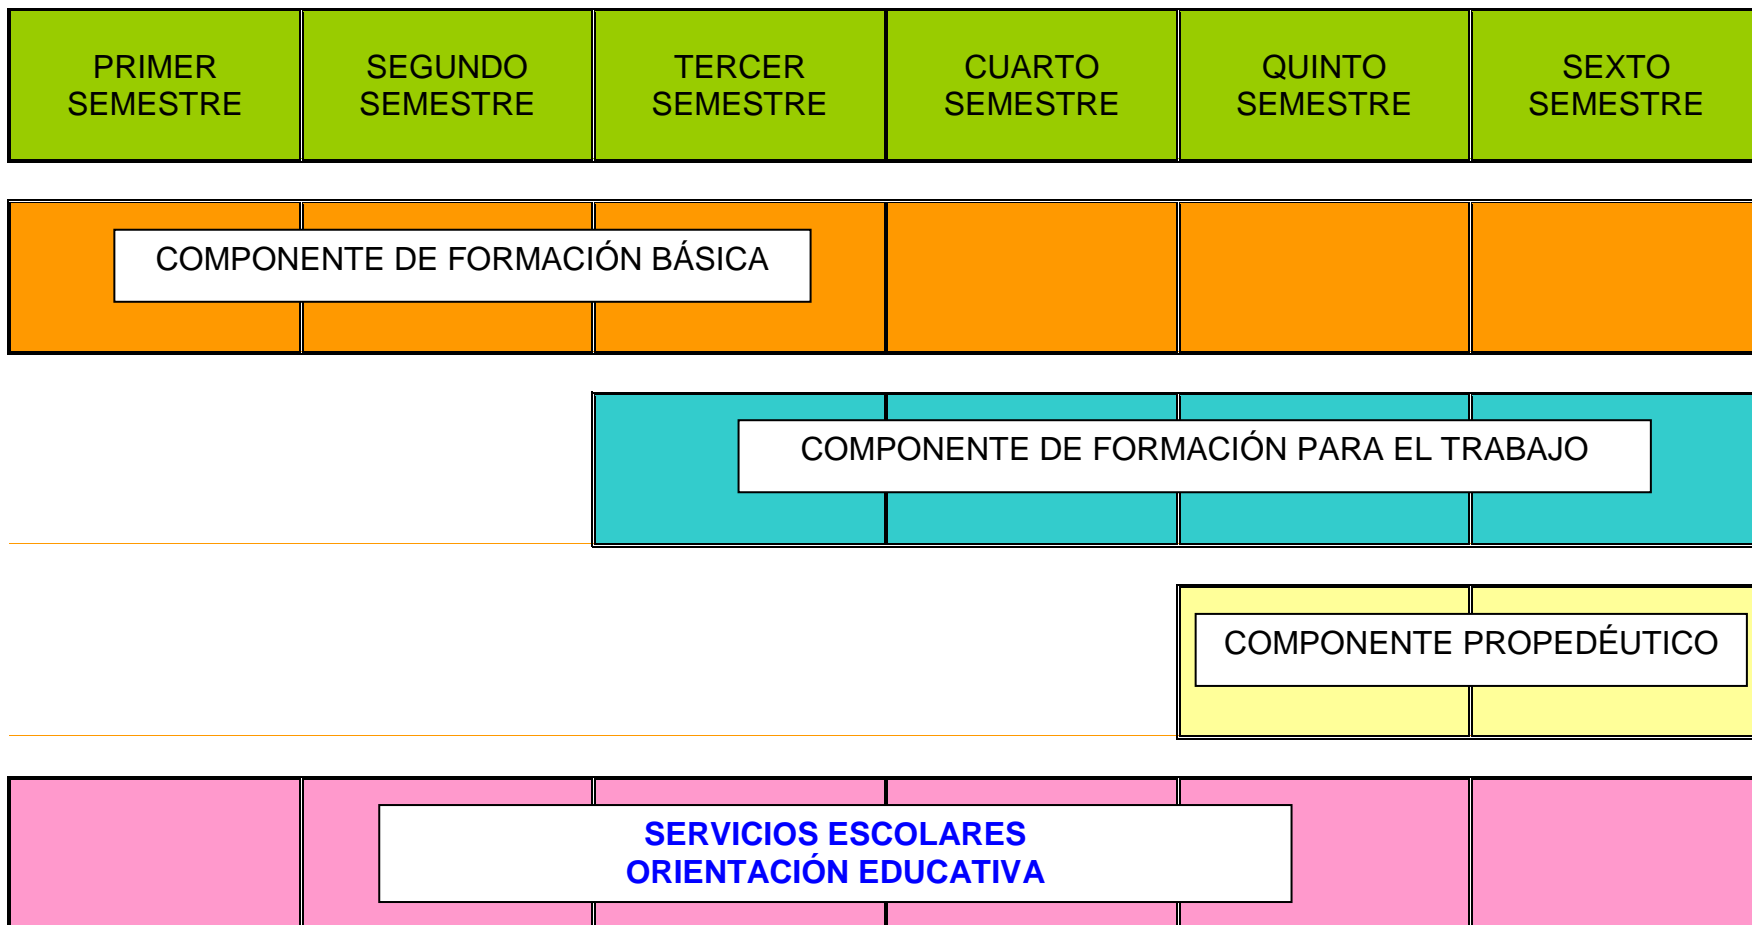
| PRIMER SEMESTRE | SEGUNDO SEMESTRE | TERCER SEMESTRE | CUARTO SEMESTRE | QUINTO SEMESTRE | SEXTO SEMESTRE |
|---|---|---|---|---|---|

COMPONENTE DE FORMACIÓN BÁSICA

COMPONENTE DE FORMACIÓN PARA EL TRABAJO

COMPONENTE PROPEDÉUTICO

SERVICIOS ESCOLARES
ORIENTACIÓN EDUCATIVA